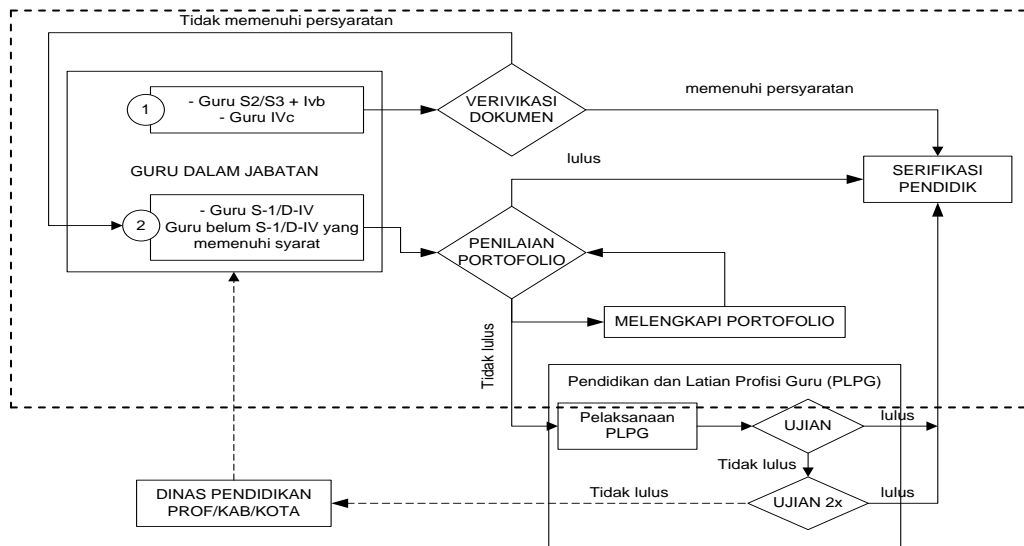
Tidak memenuhi persyaratan

1
- Guru S2/S3 + Ivb
- Guru IVc

VERIVIKASI DOKUMEN

memenuhi persyaratan

GURU DALAM JABATAN

lulus

SERIFIKASI PENDIDIK

2
- Guru S-1/D-IV
Guru belum S-1/D-IV yang memenuhi syarat

PENILAIAN PORTOFOLIO

MELENGKAPI PORTOFOLIO

Tidak lulus

Pendidikan dan Latian Profisi Guru (PLPG)

Pelaksanaan PLPG

UJIAN

lulus

Tidak lulus

DINAS PENDIDIKAN PROF/KAB/KOTA

Tidak lulus

UJIAN 2x

lulus